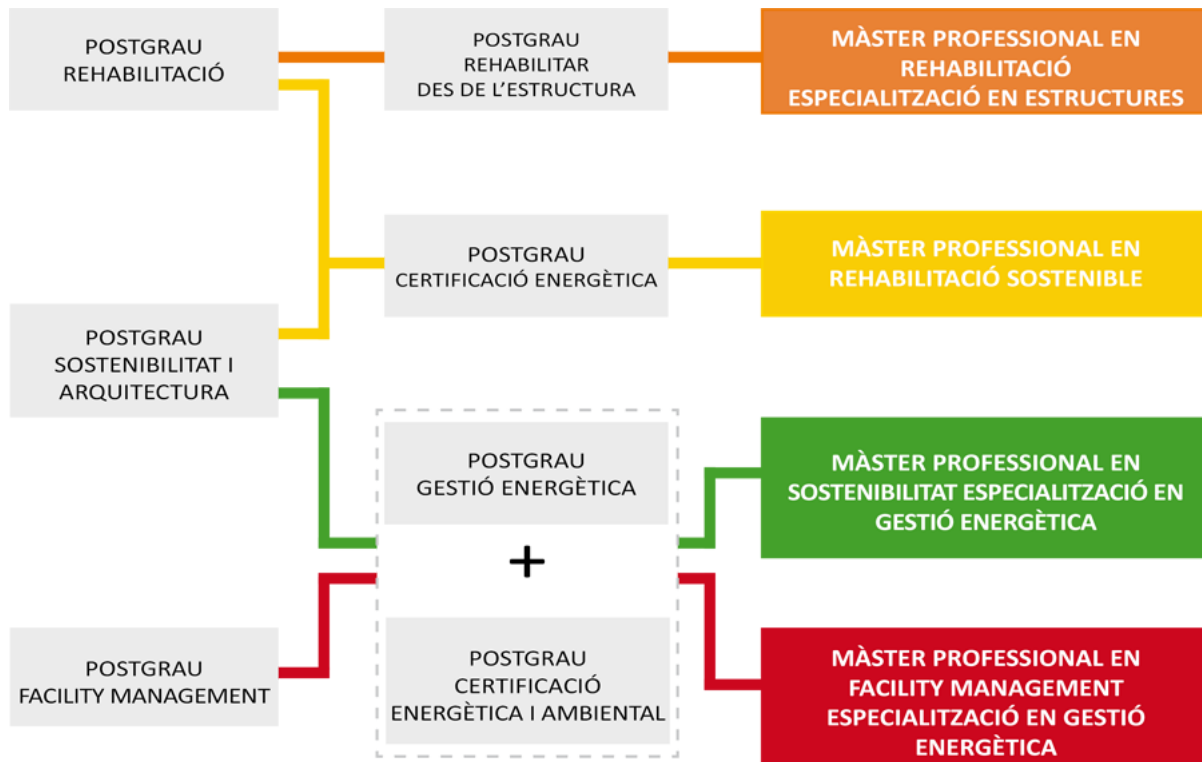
POSTGRAU REHABILITACIÓ

POSTGRAU REHABILITAR DES DE L'ESTRUCTURA

MÀSTER PROFESSIONAL EN REHABILITACIÓ ESPECIALITZACIÓ EN ESTRUCTURES

POSTGRAU CERTIFICACIÓ ENERGÈTICA

MÀSTER PROFESSIONAL EN REHABILITACIÓ SOSTENIBLE

POSTGRAU SOSTENIBILITAT I ARQUITECTURA

POSTGRAU GESTIÓ ENERGÈTICA

+

POSTGRAU CERTIFICACIÓ ENERGÈTICA I AMBIENTAL

MÀSTER PROFESSIONAL EN SOSTENIBILITAT ESPECIALITZACIÓ EN GESTIÓ ENERGÈTICA

POSTGRAU FACILITY MANAGEMENT

MÀSTER PROFESSIONAL EN FACILITY MANAGEMENT ESPECIALITZACIÓ EN GESTIÓ ENERGÈTICA